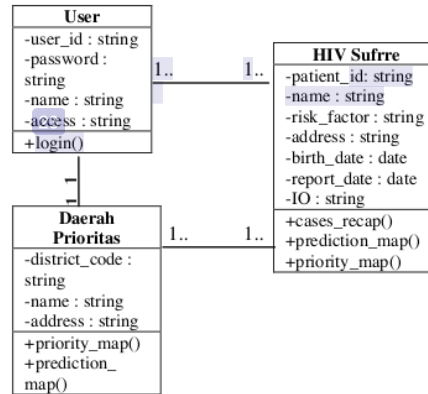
User
-user_id : string
-password : string
-name : string
-access : string
+login()

1..

1..

HIV Sufrre
-patient_id: string
-name : string
-risk_factor : string
-address : string
-birth_date : date
-report_date : date
-IO : string
+cases_recap()
+prediction_map()
+priority_map()

1

1

Daerah Prioritas
-district_code : string
-name : string
-address : string
+priority_map()
+prediction_map()

1..

1..